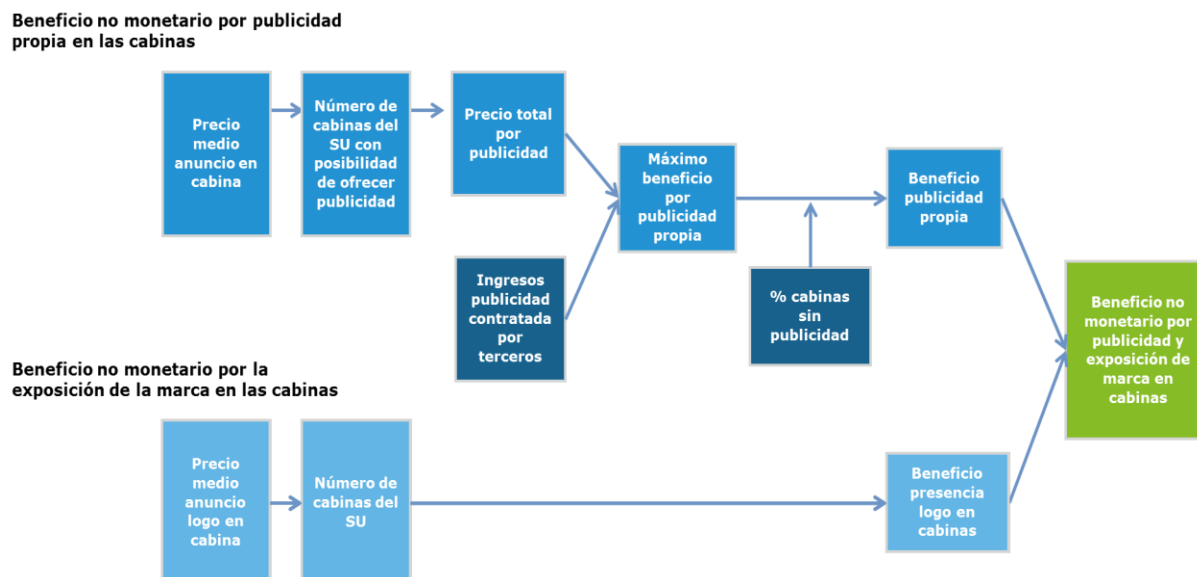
Beneficio no monetario por publicidad propia en las cabinas

Precio medio anuncio en cabina

Número de cabinas del SU con posibilidad de ofrecer publicidad

Precio total por publicidad

Ingresos publicidad contratada por terceros

Máximo beneficio por publicidad propia

% cabinas sin publicidad

Beneficio publicidad propia

Beneficio no monetario por publicidad y exposición de marca en cabinas

Beneficio no monetario por la exposición de la marca en las cabinas

Precio medio anuncio logo en cabina

Número de cabinas del SU

Beneficio presencia logo en cabinas